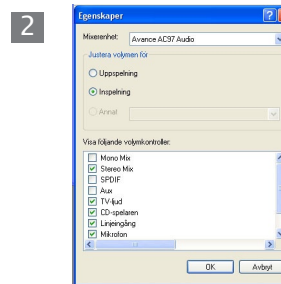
2

Egenskaper

Mixerenhet: Avance AC97 Audio

Justera volymen för

Uppspelning

Inspelning

Annat

Visa följande volymkontroller:

Mono Mix
Stereo Mix
SPDIF
Aux
TV-ljud
CD-spelaren
Linjeingång
Mikrofon

OK
Avbryt